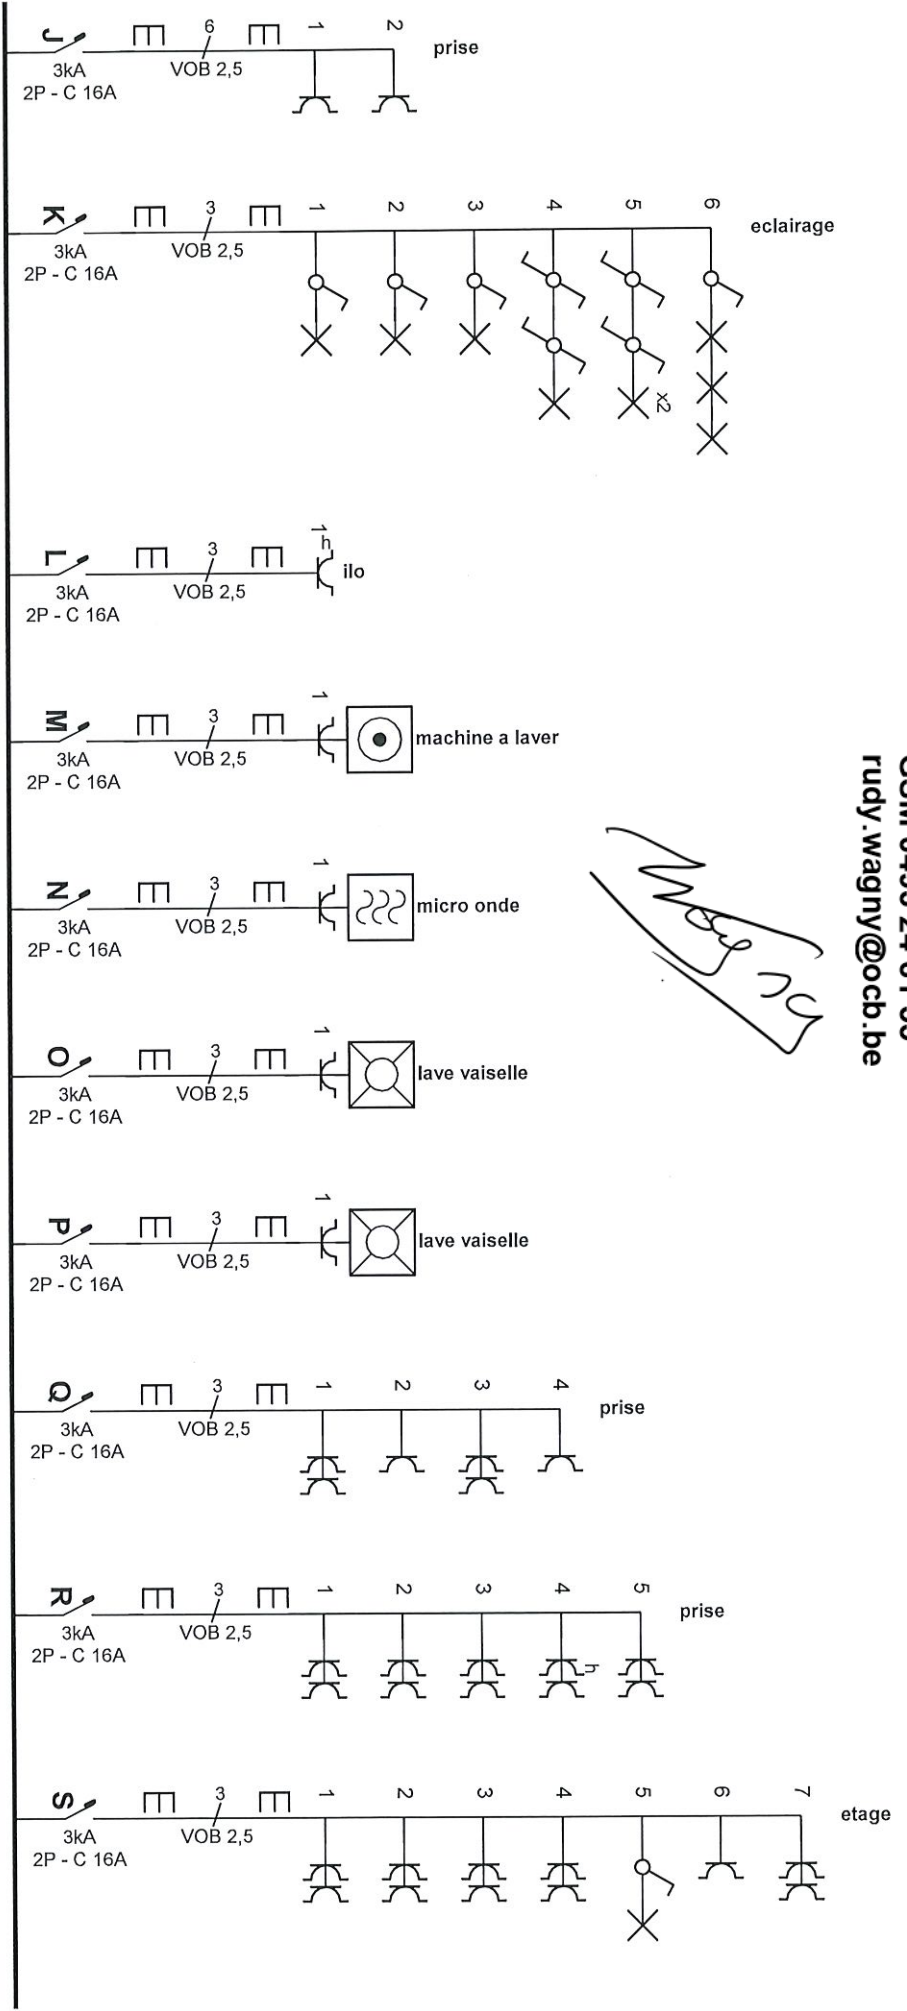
J 6 1 2 prise
3kA VOB 2,5
2P - C 16A

K 3 1 2 3 4 5 6 eclairage
3kA VOB 2,5
2P - C 16A
x2

L 3 1 h ilo
3kA VOB 2,5
2P - C 16A

M 3 1 machine a laver
3kA VOB 2,5
2P - C 16A

N 3 1 micro onde
3kA VOB 2,5
2P - C 16A

O 3 1 lave vaiselle
3kA VOB 2,5
2P - C 16A

P 3 1 lave vaiselle
3kA VOB 2,5
2P - C 16A

Q 3 1 2 3 4 prise
3kA VOB 2,5
2P - C 16A

R 3 1 2 3 4 5 prise
3kA VOB 2,5
2P - C 16A
h

S 3 1 2 3 4 5 6 7 etage
3kA VOB 2,5
2P - C 16A

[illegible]
rudy.wagny@ocb.be

Wagny